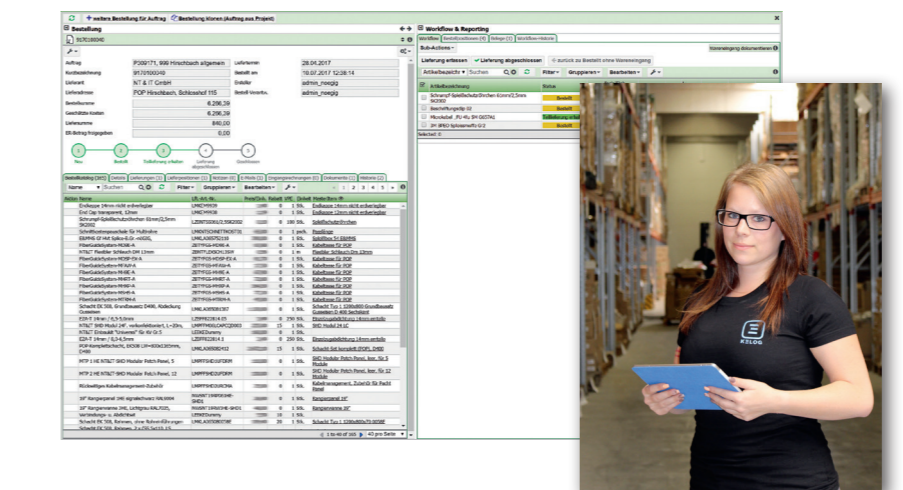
weitere Bestellung für Auftrag   Bestellung klonen (Auftrag aus Projekt)

Bestellung

Auftrag   P209171, 999 Hirschbach allgemein
Lieferdatum   28.04.2017
Lieferant   NT & IT GmbH
Bestellt am   18.07.2017 12:38:14
Lieferadresse   POP Hirschbach, Schlosshof 115
Ersteller   admin_noegig
Bestellsumme   6.296,39
Geschätzte Kosten   6.296,39
Liefersumme   840,00
ER-Betrag freigegeben   0,00

Neu   Bestellt   Teillieferung erhalten   Lieferung abgeschlossen   Geschlossen

Name   Suchen   Filter   Gruppieren   Bearbeiten

Endkappe 14mm nicht erdverlegbar
End Cap transparent, 12mm
Schrumpf-Spleißschutz/Crimpbar 61mm/2,5mm SK2002
FiberGuideSystem MOBE-A
FiberGuideSystem MHBT-A
Schacht SK 508, Grundbausatz D486
E2A-T Hirose / 0,5-0,5mm
NT&IT SHD Modul 24F
MTP 2 HE NT&IT SHD Modular Patch Panel, 5
MTP 2 HE NT&IT SHD Modular Patch Panel, 12
Rückseitiges Kabelmanagement-Zubehör
19" Rangierpanel 1HE
19" Rangierpanele 1HE, Lichtgrau RAL7035
Schacht SK 508, Rahmen

1 bis 40 von 165   40 pro Seite

Workflow & Reporting

Sub-Actions

Lieferung erfassen   Lieferung abgeschlossen   zurück zu Bestellt ohne Wareneingang

Artikelbezeichnung   Suchen   Filter   Gruppieren   Bearbeiten

Artikelbezeichnung   Status
Schrumpf-Spleißschutz/Crimpbar 61mm/2,5mm SK2002   Bestellt
Beschriftungsclip 02   Bestellt
Microduct 7x4u SH DESTAL   Teillieferung erhalten
SPEED Spleißkassette 12   Bestellt

Selected: 0

KELOG